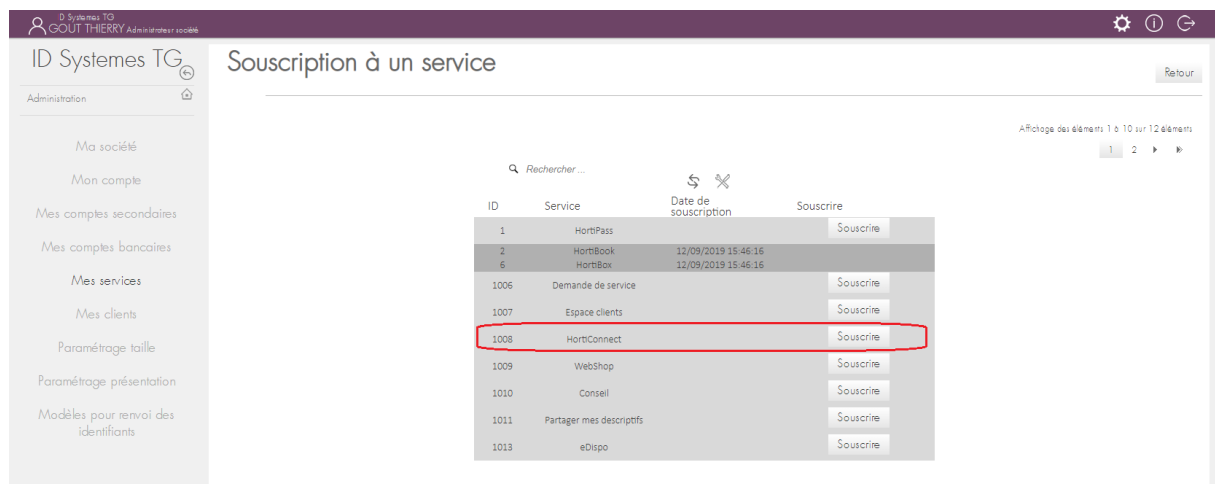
D Systemes TG
GOUT THIERRY Administrateur société

ID Systemes TG

Administration

Ma société

Mon compte

Mes comptes secondaires

Mes comptes bancaires

Mes services

Mes clients

Paramétrage taille

Paramétrage présentation

Modèles pour renvoi des identifiants

Souscription à un service

Retour

Affichage des éléments 1 à 10 sur 12 éléments

1 2

Rechercher ...

| ID | Service | Date de souscription | Souscrire |
|---|---|---|---|
| 1 | HortiPass | | Souscrire |
| 2 | HortiBook | 12/09/2019 15:46:16 | |
| 6 | HortiBox | 12/09/2019 15:46:16 | |
| 1006 | Demande de service | | Souscrire |
| 1007 | Espace clients | | Souscrire |
| 1008 | HortiConnect | | Souscrire |
| 1009 | WebShop | | Souscrire |
| 1010 | Conseil | | Souscrire |
| 1011 | Partager mes descriptifs | | Souscrire |
| 1013 | eDispo | | Souscrire |